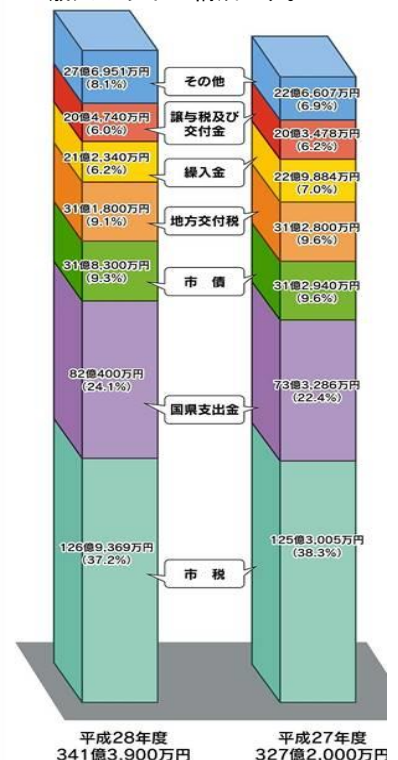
27億6,951万円
(8.1%)

20億4,740万円
(6.0%)

21億2,340万円
(6.2%)

31億1,800万円
(9.1%)

31億8,300万円
(9.3%)

82億400万円
(24.1%)

126億9,369万円
(37.2%)

その他

譲与税及び交付金

繰入金

地方交付税

市　債

国県支出金

市　税

22億6,607万円
(6.9%)

20億3,478万円
(6.2%)

22億9,884万円
(7.0%)

31億2,800万円
(9.6%)

31億2,940万円
(9.6%)

73億3,286万円
(22.4%)

125億3,005万円
(38.3%)

平成28年度
341億3,900万円

平成27年度
327億2,000万円